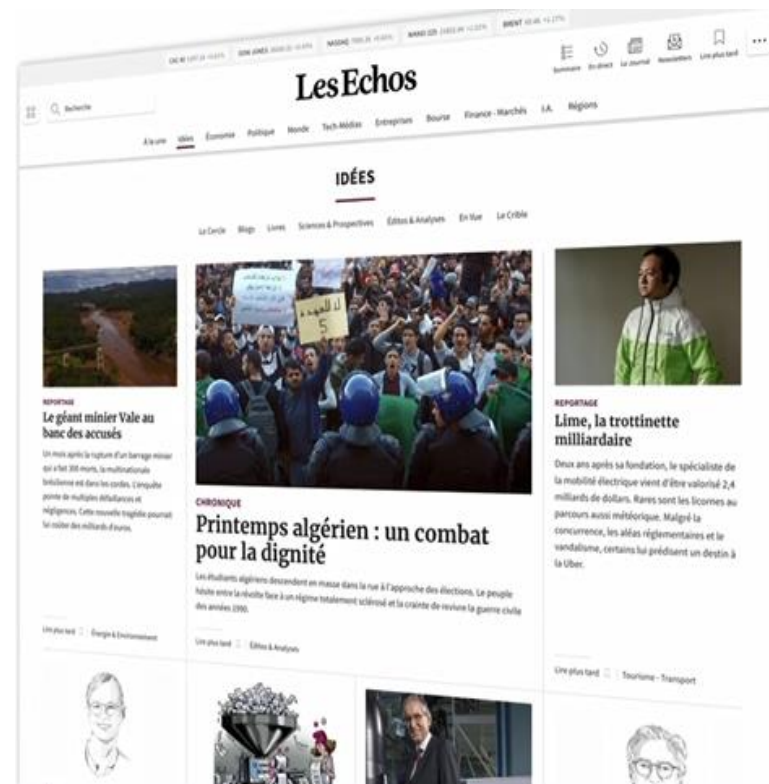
CAC 40 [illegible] DOW JONES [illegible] NASDAQ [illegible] BRAND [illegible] BRENT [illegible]

Les Echos

Recherche

Sommaire En direct Le Journal Newsletters Lire plus tard ...

À la une Idées Économie Politique Monde Tech-Médias Entreprises Bourse Finance - Marchés I.A. Régions

IDÉES

Le Cercle Blogs Livres Sciences & Prospectives Edito & Analyses En Vue Le Crible

REPORTAGE

Le géant minier Vale au banc des accusés

Un mois après la rupture d'un barrage minier qui a fait 300 morts, la multinationale brésilienne est dans les cordes. L'enquête pointe de multiples défaillances et négligences. Cette nouvelle tragédie pourrait lui coûter des milliards d'euros.

Lire plus tard | Énergie & Environnement

CHRONIQUE

Printemps algérien : un combat pour la dignité

Les étudiants algériens descendent en masse dans la rue à l'approche des élections. Le peuple hésite entre la révolte face à un régime totalement sclérosé et la crainte de revivre la guerre civile des années 1990.

Lire plus tard | Edito & Analyses

REPORTAGE

Lime, la trottinette milliardaire

Deux ans après sa fondation, le spécialiste de la mobilité électrique vient d'être valorisé 2,4 milliards de dollars. Rares sont les licornes au parcours aussi météorique. Malgré la concurrence, les aléas réglementaires et le vandalisme, certains lui prédisent un destin à la Uber.

Lire plus tard | Tourisme - Transport